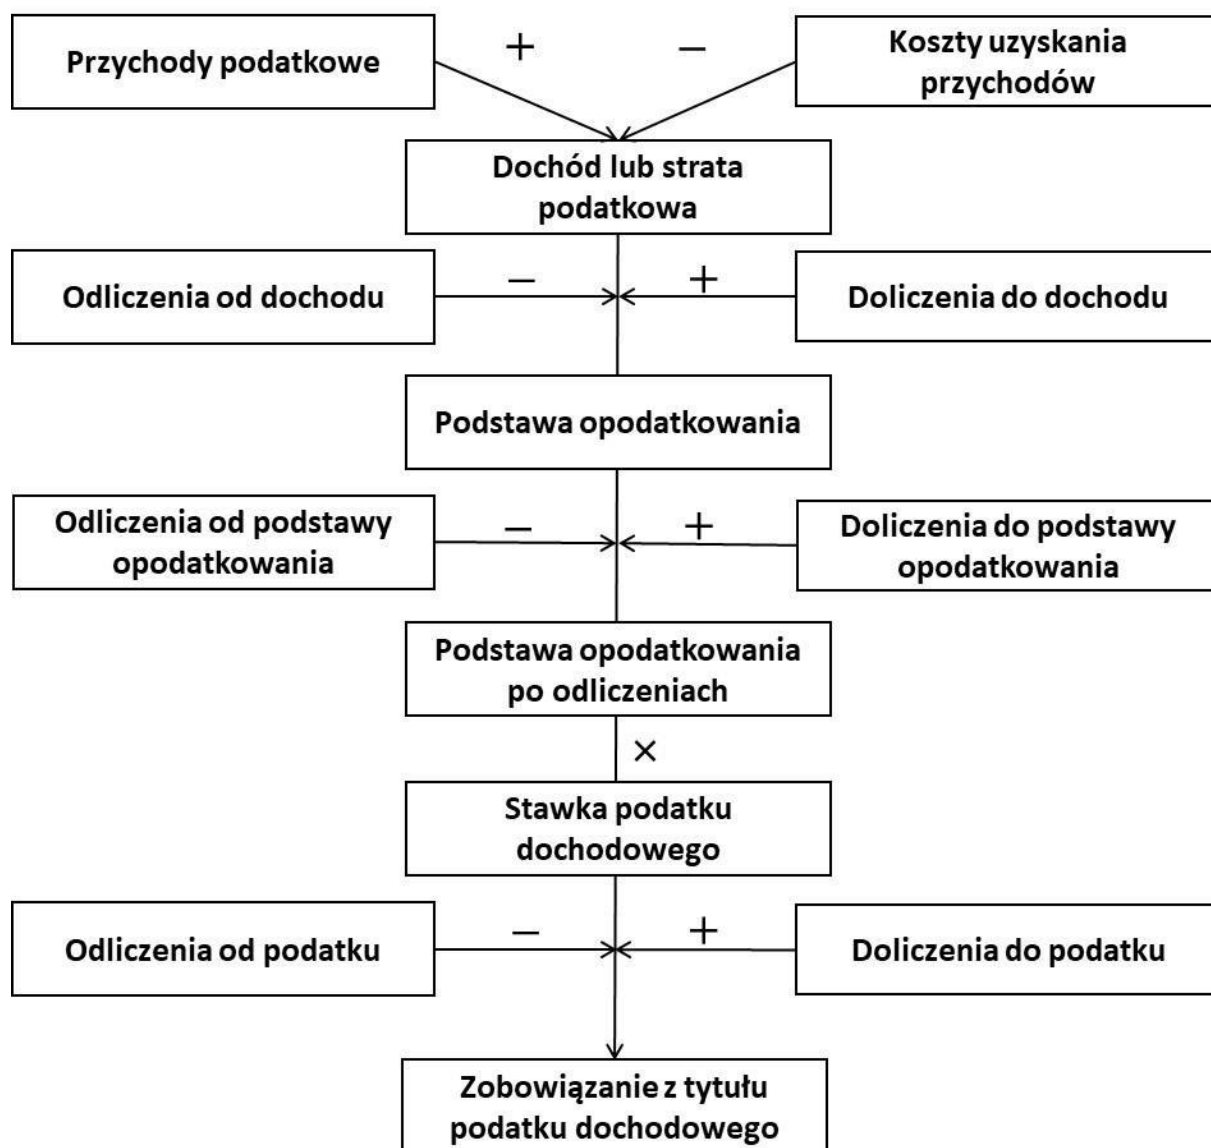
Przychody podatkowe

+

−

Koszty uzyskania przychodów

Dochód lub strata podatkowa

Odliczenia od dochodu

−

+

Doliczenia do dochodu

Podstawa opodatkowania

Odliczenia od podstawy opodatkowania

−

+

Doliczenia do podstawy opodatkowania

Podstawa opodatkowania po odliczeniach

×

Stawka podatku dochodowego

Odliczenia od podatku

−

+

Doliczenia do podatku

Zobowiązanie z tytułu podatku dochodowego